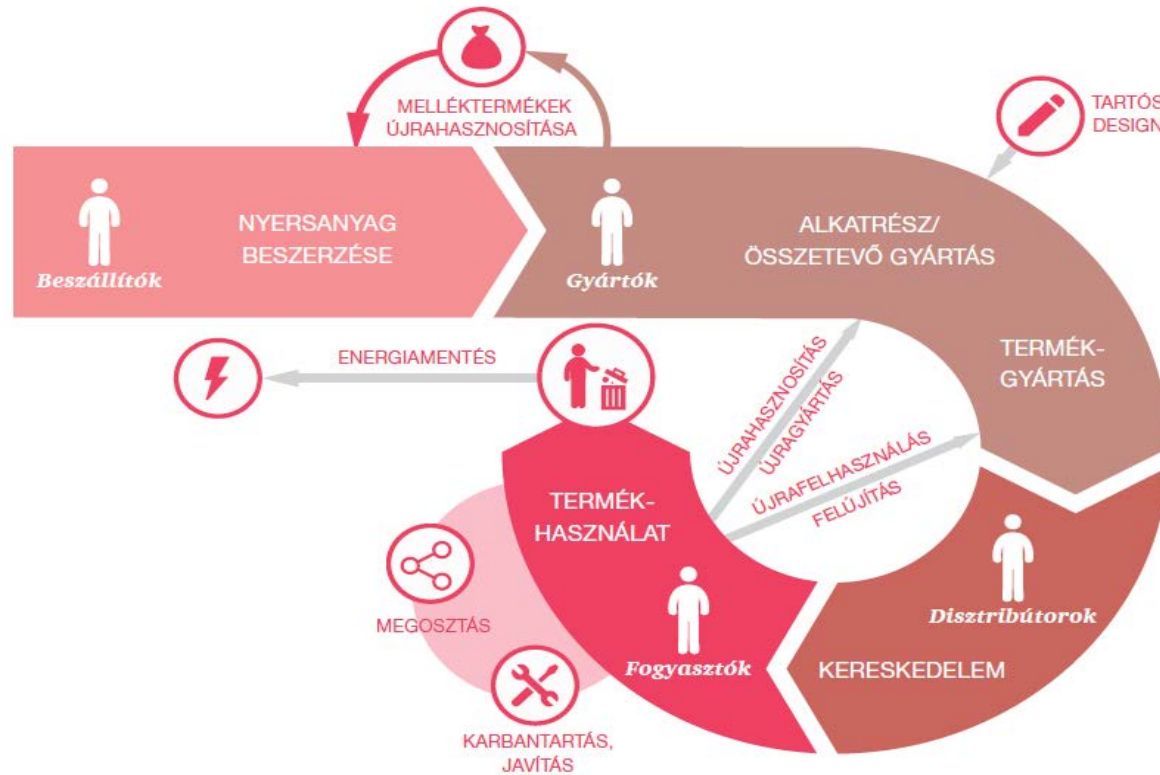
MELLÉKTERMÉKEK ÚJRAHASZNOSÍTÁSA

TARTÓS DESIGN

Beszállítók

NYERSANYAG BESZERZÉSE

Gyártók

ALKATRÉSZ/ ÖSSZETEVŐ GYÁRTÁS

TERMÉK-GYÁRTÁS

ENERGIAMENTÉS

ÚJRAHASZNOSÍTÁS

ÚJRAGYÁRTÁS

ÚJRAFELHASZNÁLÁS

FELÚJÍTÁS

TERMÉK-HASZNÁLAT

MEGOSZTÁS

Fogyasztók

Disztribútorok

KERESKEDELEM

KARBANTARTÁS, JAVÍTÁS